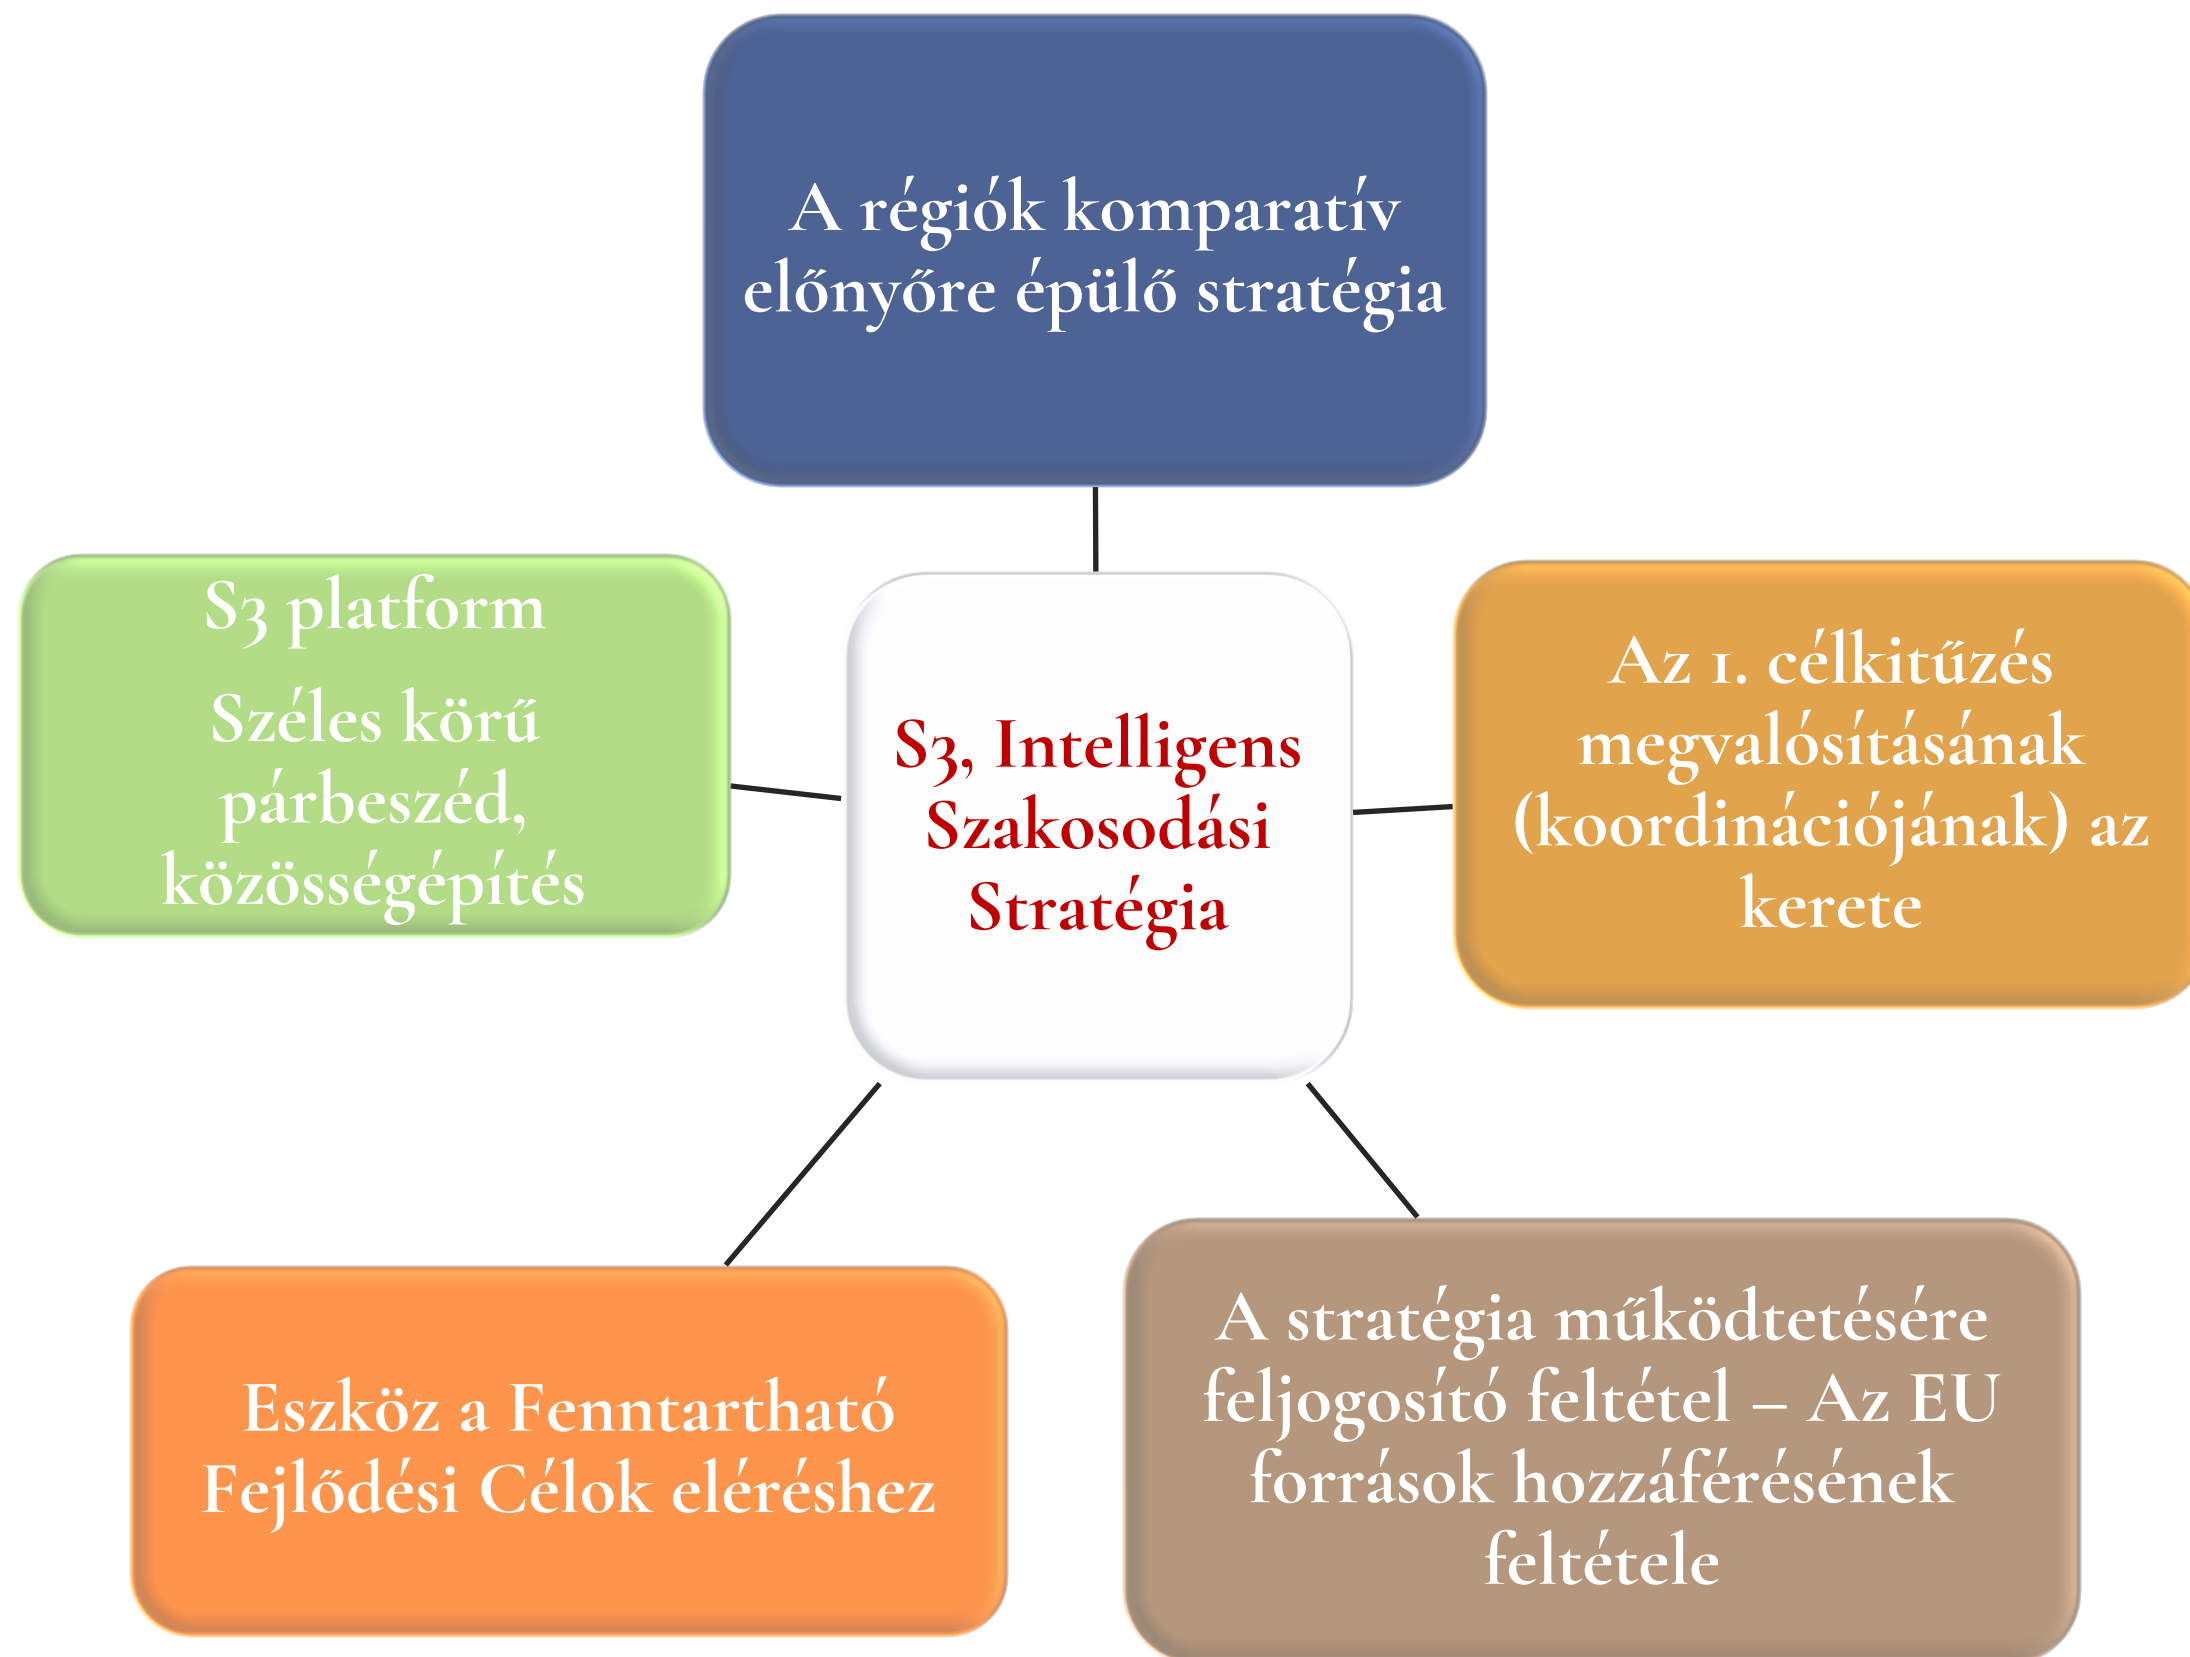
A régiók komparatív előnyőre épülő stratégia

S3 platform
Széles körű párbeszéd, közösségépítés

S3, Intelligens Szakosodási Stratégia

Az 1. célkitűzés megvalósításának (koordinációjának) az kerete

Eszköz a Fenntartható Fejlődési Célok eléréshez

A stratégia működtetésére feljogosító feltétel – Az EU források hozzáférésének feltétele